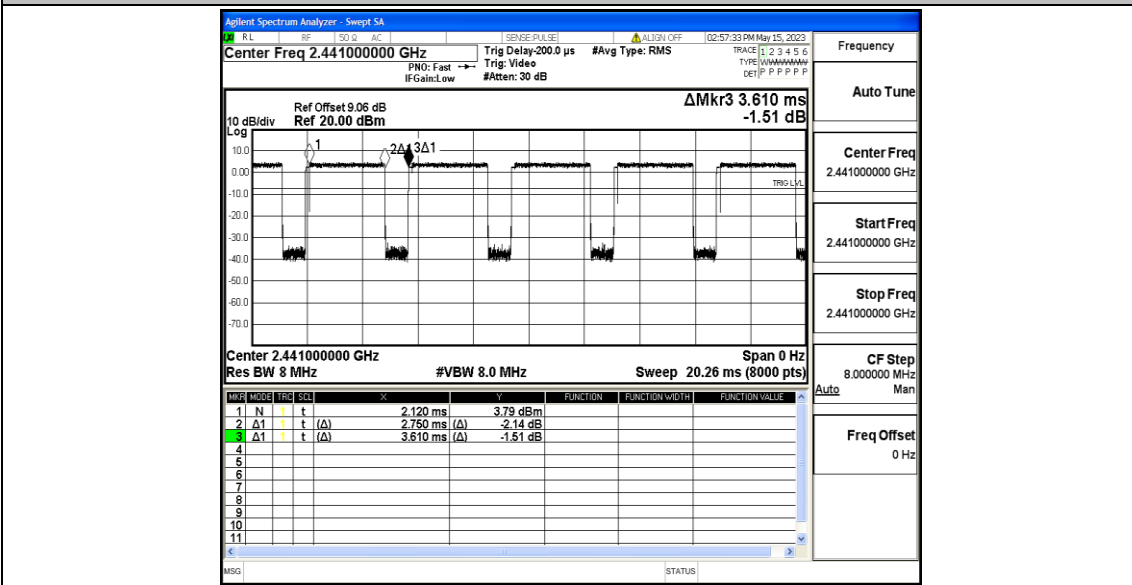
Agilent Spectrum Analyzer - Swept SA

RL RF 50 Ω AC SENSE:PULSE ALIGN OFF 02:57:33 PM May 15, 2023

Center Freq 2.441000000 GHz

PNO: Fast

IFGain:Low

Trig Delay-200.0 µs

Trig: Video

#Atten: 30 dB

#Avg Type: RMS

TRACE 1 2 3 4 5 6

TYPE WWWWWW

DET P P P P P P

Frequency

Ref Offset 9.06 dB

10 dB/div Ref 20.00 dBm

Log

ΔMkr3 3.610 ms

-1.51 dB

Auto Tune

10.0

0.00

-10.0

-20.0

-30.0

-40.0

-50.0

-60.0

-70.0

1

2Δ1 3Δ1

TRIG LVL

Center Freq

2.441000000 GHz

Start Freq

2.441000000 GHz

Stop Freq

2.441000000 GHz

Center 2.441000000 GHz

Res BW 8 MHz

#VBW 8.0 MHz

Span 0 Hz

Sweep 20.26 ms (8000 pts)

CF Step

8.000000 MHz

Auto Man

| MKR | MODE | TRC | SCL | X | | Y | FUNCTION | FUNCTION WIDTH | FUNCTION VALUE |
|---|---|---|---|---|---|---|---|---|---|
| 1 | N | 1 | t | 2.120 ms | | 3.79 dBm | | | |
| 2 | Δ1 | 1 | t | (Δ) 2.750 ms | (Δ) | -2.14 dB | | | |
| 3 | Δ1 | 1 | t | (Δ) 3.610 ms | (Δ) | -1.51 dB | | | |
| 4 | | | | | | | | | |
| 5 | | | | | | | | | |
| 6 | | | | | | | | | |
| 7 | | | | | | | | | |
| 8 | | | | | | | | | |
| 9 | | | | | | | | | |
| 10 | | | | | | | | | |
| 11 | | | | | | | | | |

Freq Offset

0 Hz

MSG

STATUS